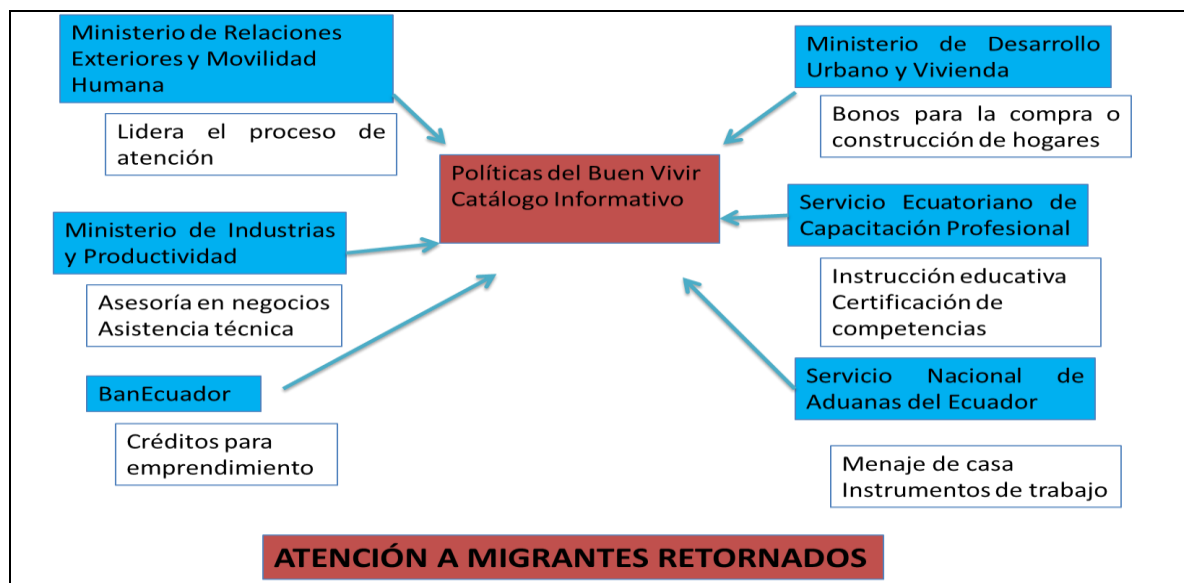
Ministerio de Relaciones Exteriores y Movilidad Humana

Lidera el proceso de atención

Ministerio de Desarrollo Urbano y Vivienda

Bonos para la compra o construcción de hogares

Políticas del Buen Vivir
Catálogo Informativo

Ministerio de Industrias y Productividad

Asesoría en negocios
Asistencia técnica

Servicio Ecuatoriano de Capacitación Profesional

Instrucción educativa
Certificación de competencias

BanEcuador

Créditos para emprendimiento

Servicio Nacional de Aduanas del Ecuador

Menaje de casa
Instrumentos de trabajo

ATENCIÓN A MIGRANTES RETORNADOS